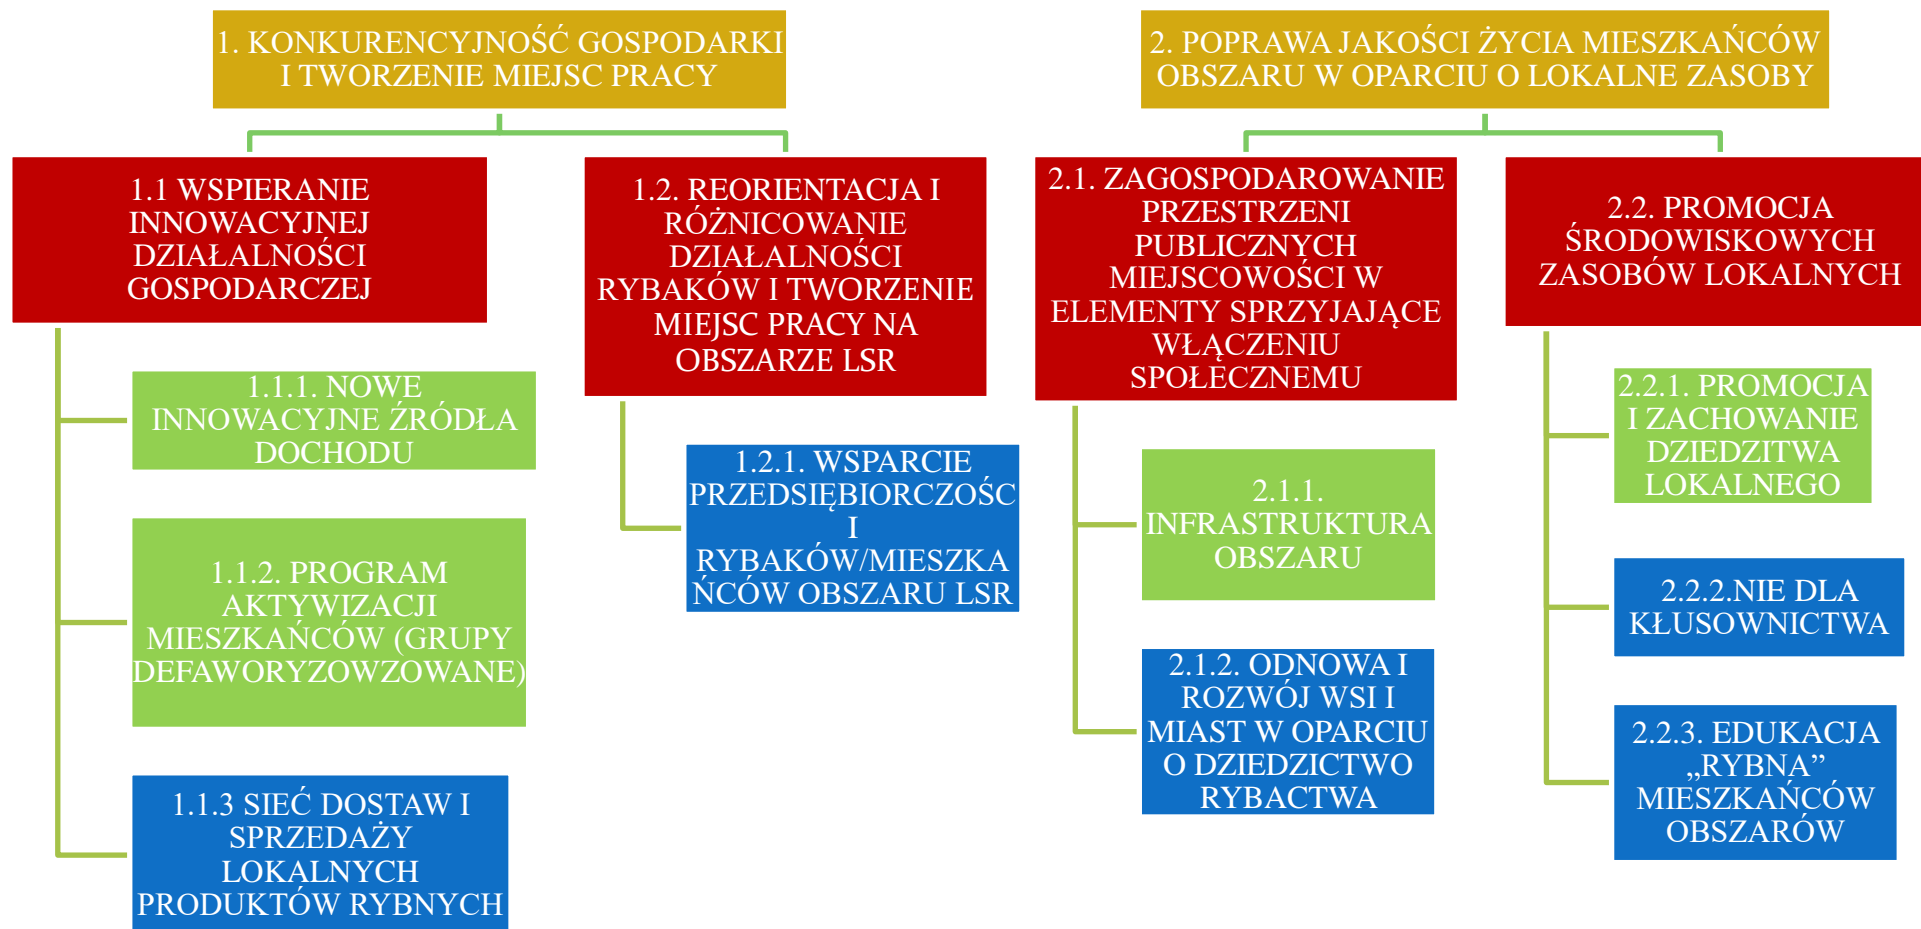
1. KONKURENCYJNOŚĆ GOSPODARKI I TWORZENIE MIEJSC PRACY

1.1 WSPIERANIE INNOWACYJNEJ DZIAŁALNOŚCI GOSPODARCZEJ

1.1.1. NOWE INNOWACYJNE ŹRÓDŁA DOCHODU

1.1.2. PROGRAM AKTYWIZACJI MIESZKAŃCÓW (GRUPY DEFAWORYZOWZOWANE)

1.1.3 SIEĆ DOSTAW I SPRZEDAŻY LOKALNYCH PRODUKTÓW RYBNYCH

1.2. REORIENTACJA I RÓŻNICOWANIE DZIAŁALNOŚCI RYBAKÓW I TWORZENIE MIEJSC PRACY NA OBSZARZE LSR

1.2.1. WSPARCIE PRZEDSIĘBIORCZOŚC I RYBAKÓW/MIESZKAŃCÓW OBSZARU LSR

2. POPRAWA JAKOŚCI ŻYCIA MIESZKAŃCÓW OBSZARU W OPARCIU O LOKALNE ZASOBY

2.1. ZAGOSPODAROWANIE PRZESTRZENI PUBLICZNYCH MIEJSCOWOŚCI W ELEMENTY SPRZYJAJĄCE WŁĄCZENIU SPOŁECZNEMU

2.1.1. INFRASTRUKTURA OBSZARU

2.1.2. ODNOWA I ROZWÓJ WSI I MIAST W OPARCIU O DZIEDZICTWO RYBACTWA

2.2. PROMOCJA ŚRODOWISKOWYCH ZASOBÓW LOKALNYCH

2.2.1. PROMOCJA I ZACHOWANIE DZIEDZITWA LOKALNEGO

2.2.2.NIE DLA KŁUSOWNICTWA

2.2.3. EDUKACJA „RYBNA” MIESZKAŃCÓW OBSZARÓW